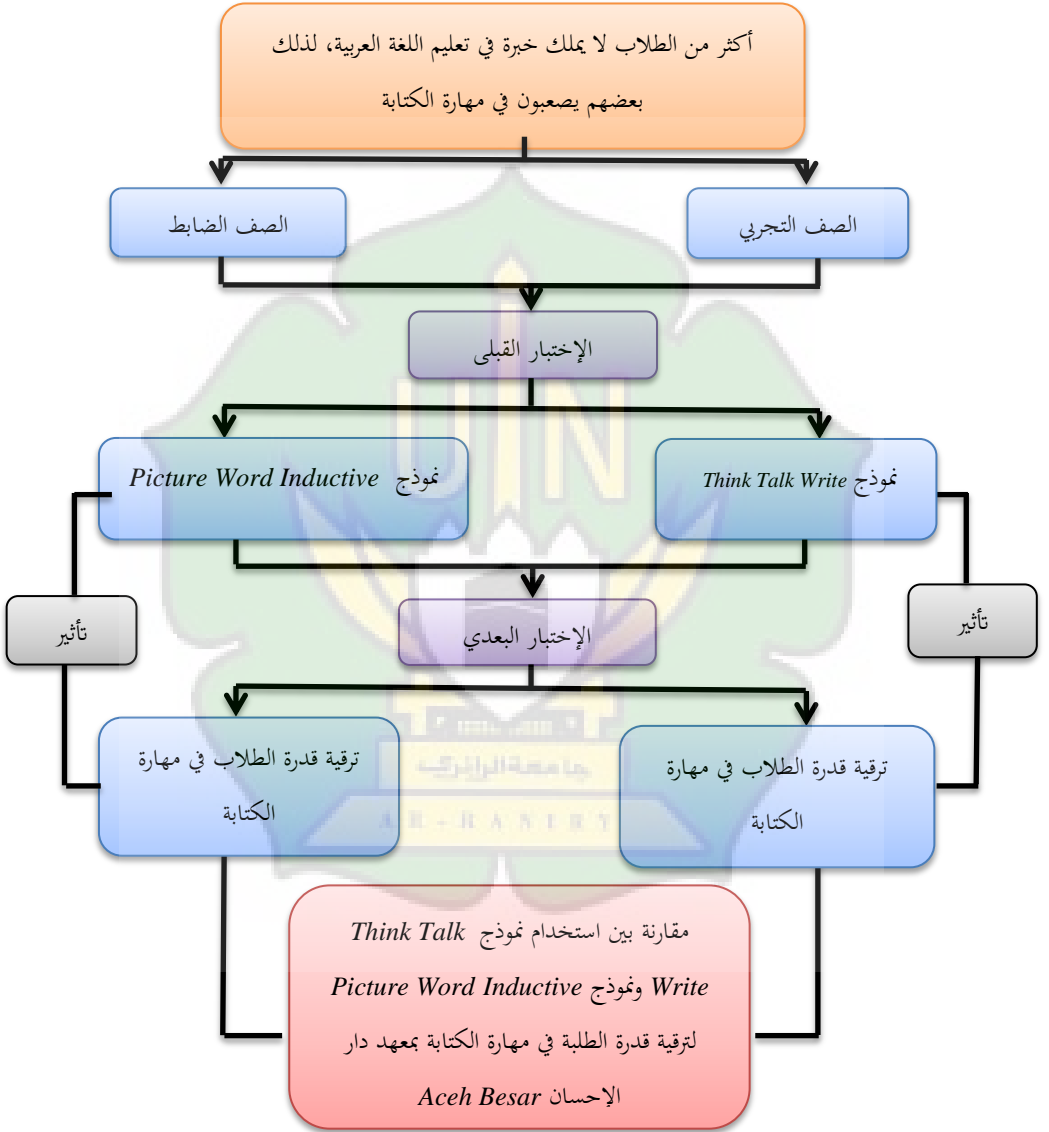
أكثر من الطلاب لا يملك خبرة في تعليم اللغة العربية، لذلك بعضهم يصعبون في مهارة الكتابة

الصف التجريبي

الصف الضابط

الإختبار القبلى

نموذج *Think Talk Write*

نموذج *Picture Word Inductive*

تأثير

تأثير

الإختبار البعدي

ترقية قدرة الطلاب في مهارة الكتابة

ترقية قدرة الطلاب في مهارة الكتابة

جامعة الرانيري

A R - R A N I R Y

مقارنة بين استخدام نموذج *Think Talk Write* ونموذج *Picture Word Inductive* لترقية قدرة الطلبة في مهارة الكتابة بمعهد دار الإحسان *Aceh Besar*